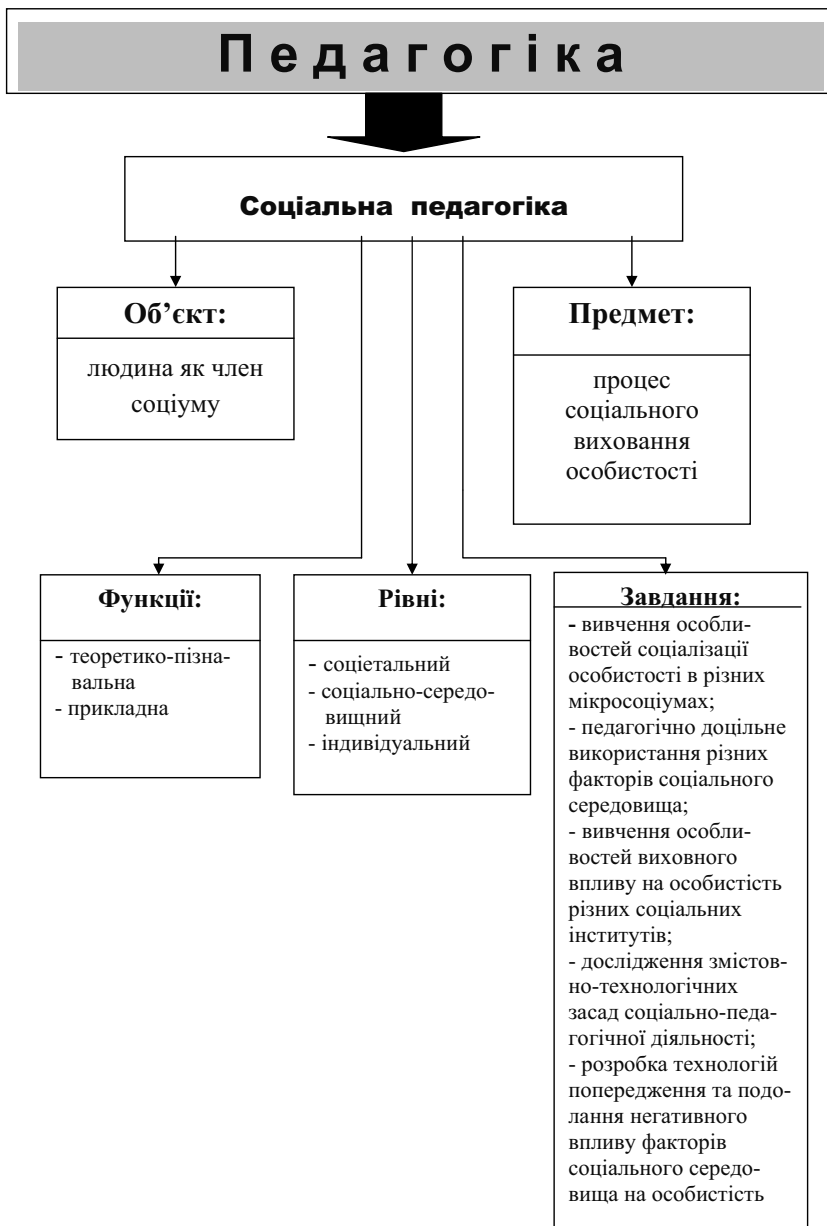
Педагогіка

Соціальна педагогіка

Об'єкт:

людина як член соціуму

Предмет:

процес соціального виховання особистості

Функції:

- теоретико-пізнавальна
- прикладна

Рівні:

- соцієтальний
- соціально-середовищний
- індивідуальний

Завдання:

- вивчення особливостей соціалізації особистості в різних мікросоціумах;
- педагогічно доцільне використання різних факторів соціального середовища;
- вивчення особливостей виховного впливу на особистість різних соціальних інститутів;
- дослідження змістовно-технологічних засад соціально-педагогічної діяльності;
- розробка технологій попередження та подолання негативного впливу факторів соціального середовища на особистість